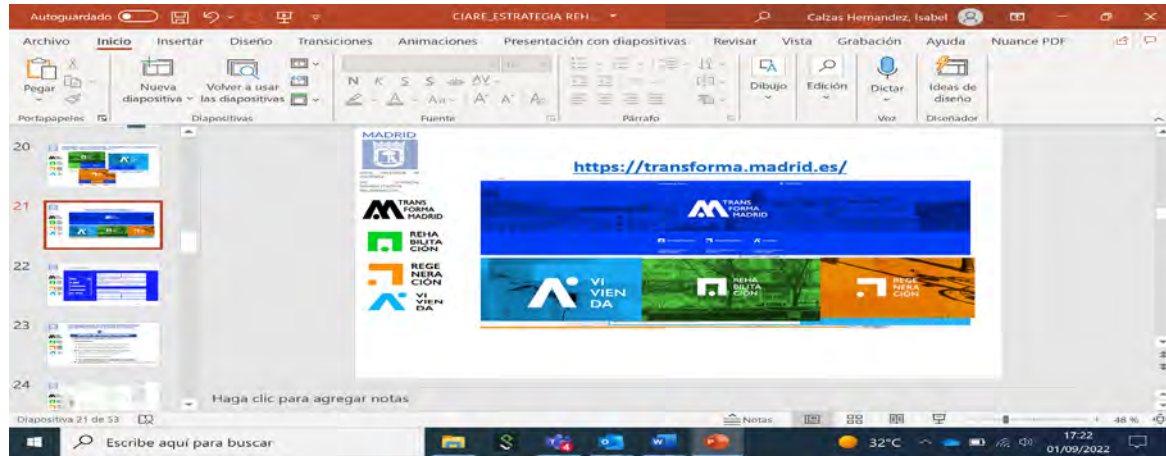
Autoguardado CIARE_ESTRATEGIA REH... Calzas Hernandez, Isabel

Archivo Inicio Insertar Diseño Transiciones Animaciones Presentación con diapositivas Revisar Vista Grabación Ayuda Nuance PDF

Pegar Nueva diapositiva Volver a usar las diapositivas Dibujo Edición Dictar Ideas de diseño

Portapapeles Diapositivas Fuente Párrafo Voz Diseñador

20 21 22 23 24

MADRID

https://transforma.madrid.es/

TRANS FORMA MADRID

REHA BILITA CIÓN

REGE NERA CIÓN

VI VIEN DA

TRANS FORMA MADRID

VI VIEN DA

REHA BILITA CIÓN

REGE NERA CIÓN

Haga clic para agregar notas

Diapositiva 21 de 53 Notas 48 %

Escribe aquí para buscar 32°C 17:22 01/09/2022